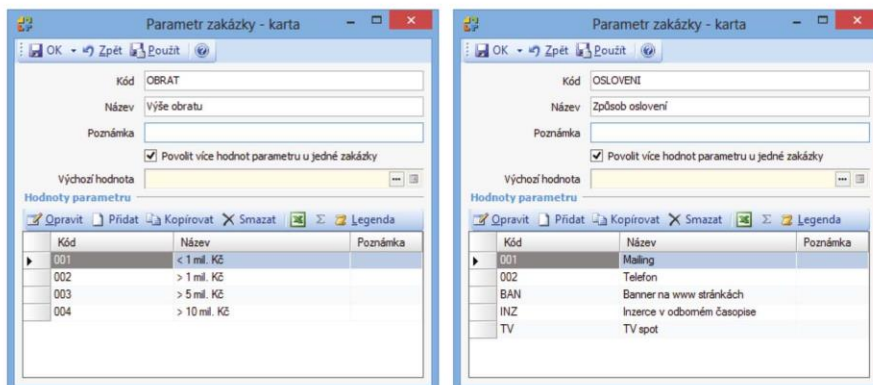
Parametr zakázky - karta

OK Zpět Použít

Kód OBRAT

Název Výše obratu

Poznámka

Povolit více hodnot parametru u jedné zakázky

Výchozí hodnota

Hodnoty parametru

Opravit Přidat Kopírovat Smazat Σ Legenda

| Kód | Název | Poznámka |
|---|---|---|
| 001 | < 1 mil. Kč | |
| 002 | > 1 mil. Kč | |
| 003 | > 5 mil. Kč | |
| 004 | > 10 mil. Kč | |

Parametr zakázky - karta

OK Zpět Použít

Kód OSLOVENI

Název Způsob oslovení

Poznámka

Povolit více hodnot parametru u jedné zakázky

Výchozí hodnota

Hodnoty parametru

Opravit Přidat Kopírovat Smazat Σ Legenda

| Kód | Název | Poznámka |
|---|---|---|
| 001 | Mailing | |
| 002 | Telefon | |
| BAN | Banner na www stránkách | |
| INZ | Inzerce v odborném časopise | |
| TV | TV spot | |